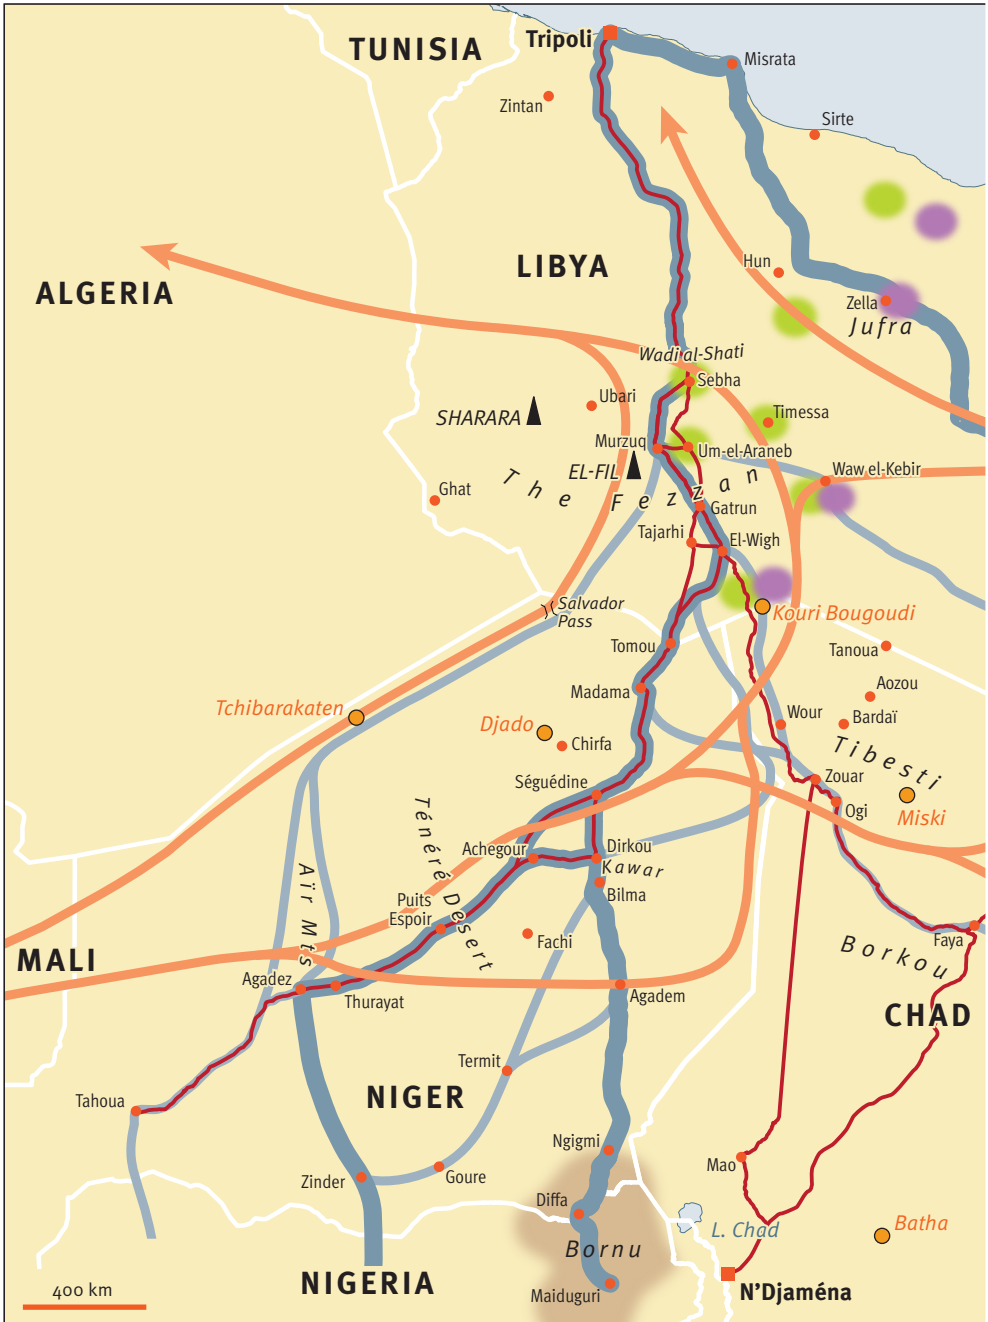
TUNISIA
Tripoli
Misrata
Zintan
Sirte
LIBYA
ALGERIA
Hun
Zella
Jufra
Wadi al-Shati
Sebha
Ubari
SHARARA
Timessa
Murzuq
EL-FIL
Um-el-Araneb
Ghat
The Fezzan
Waw el-Kebir
Gatrun
Tajarhi
El-Wigh
Salvador Pass
Kouri Bougoudi
Tomou
Tanoua
Aozou
Tchibarakaten
Madama
Wour
Bardaï
Djado
Chirfa
Tibesti
Séguédine
Zouar
Miski
Ogi
Ténéré Desert
Achegour
Dirkou
Kawar
Bilma
Aïr Mts
Puits Espoir
Fachi
Faya
MALI
Borkou
Agadez
Thurayat
Agadem
CHAD
Termit
Tahoua
NIGER
Ngigmi
Mao
Zinder
Goure
Diffa
L. Chad
Batha
Bornu
400 km
NIGERIA
Maiduguri
N'Djaména